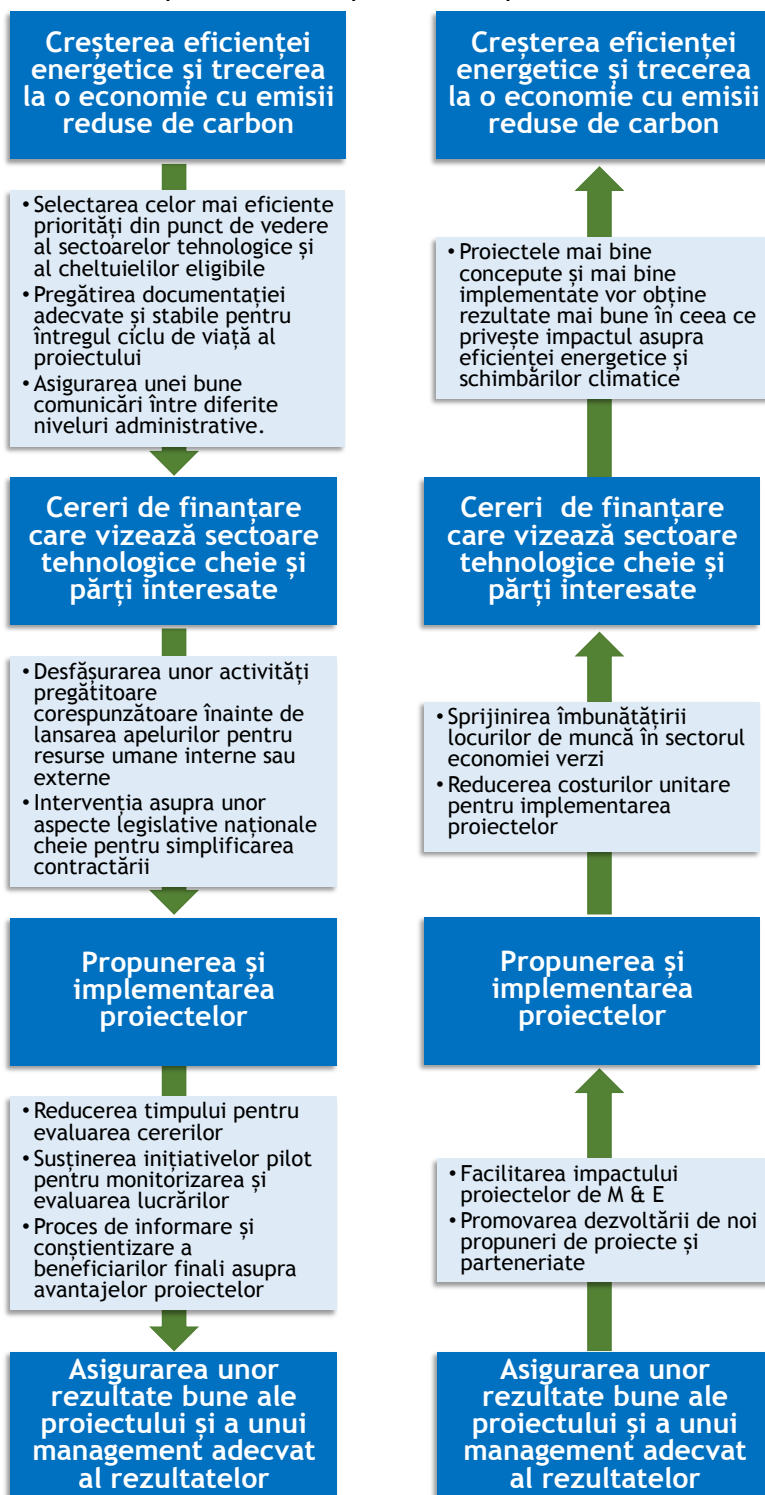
Creșterea eficienței energetice și trecerea la o economie cu emisii reduse de carbon

• Selectarea celor mai eficiente priorități din punct de vedere al sectoarelor tehnologice și al cheltuielilor eligibile
• Pregătirea documentației adecvate și stabile pentru întregul ciclu de viață al proiectului
• Asigurarea unei bune comunicări între diferite niveluri administrative.

Cereri de finanțare care vizează sectoare tehnologice cheie și părți interesate

• Desfășurarea unor activități pregătitoare corespunzătoare înainte de lansarea apelurilor pentru resurse umane interne sau externe
• Intervenția asupra unor aspecte legislative naționale cheie pentru simplificarea contractării

Propunerea și implementarea proiectelor

• Reducerea timpului pentru evaluarea cererilor
• Susținerea inițiativelor pilot pentru monitorizarea și evaluarea lucrărilor
• Proces de informare și conștientizare a beneficiarilor finali asupra avantajelor proiectelor

Asigurarea unor rezultate bune ale proiectului și a unui management adecvat al rezultatelor

Creșterea eficienței energetice și trecerea la o economie cu emisii reduse de carbon

• Proiectele mai bine concepute și mai bine implementate vor obține rezultate mai bune în ceea ce privește impactul asupra eficienței energetice și schimbărilor climatice

Cereri de finanțare care vizează sectoare tehnologice cheie și părți interesate

• Sprijinirea îmbunătățirii locurilor de muncă în sectorul economiei verzi
• Reducerea costurilor unitare pentru implementarea proiectelor

Propunerea și implementarea proiectelor

• Facilitarea impactului proiectelor de M & E
• Promovarea dezvoltării de noi propuneri de proiecte și parteneriate

Asigurarea unor rezultate bune ale proiectului și a unui management adecvat al rezultatelor